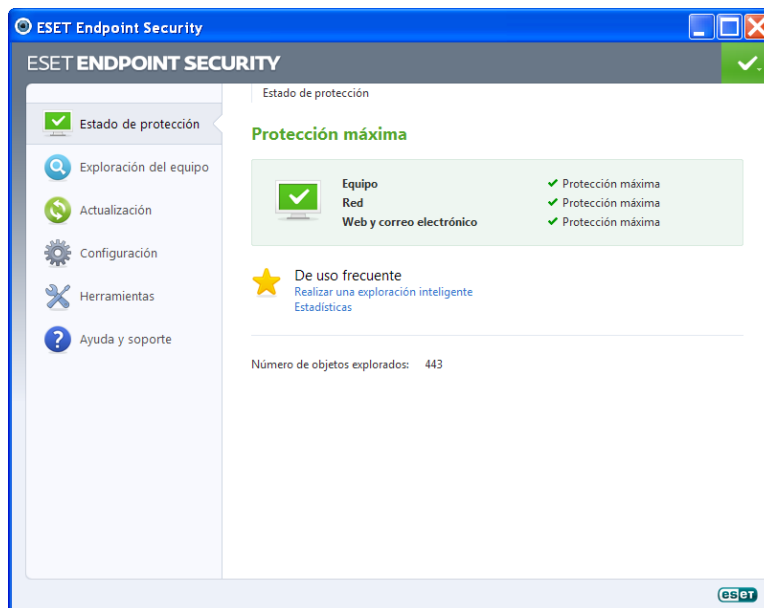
ESET Endpoint Security

ESET ENDPOINT SECURITY

Estado de protección
Exploración del equipo
Actualización
Configuración
Herramientas
Ayuda y soporte

Estado de protección

Protección máxima

| | |
|---|---|
| Equipo | Protección máxima |
| Red | Protección máxima |
| Web y correo electrónico | Protección máxima |

De uso frecuente
Realizar una exploración inteligente
Estadísticas

Número de objetos explorados: 443

eset